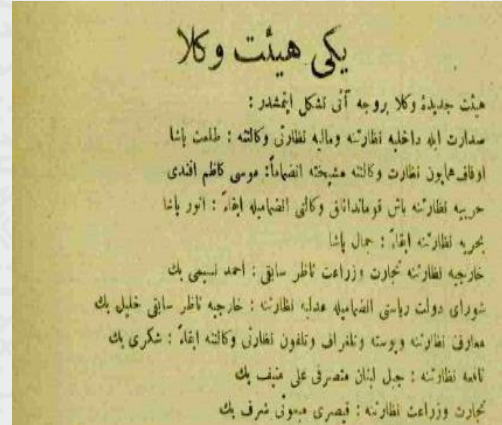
یکی هیئت وکلا

هیئت جدیدهٔ وکلا بروجه آتی تشکل ایتمشدر :

صدارت ایله داخلیه نظارتنه ومالیه نظارتی وکالتنه : طلعت پاشا

اوقاف همایون نظارتی وکالتنه مشیخته انضماماً : موسی کاظم افندی

حربیه نظارتنه باش قوماندانلق وکالتی انضمامیله ابقاءً : انور پاشا

بحریه نظارتنه ابقاءً : جمال پاشا

خارجیه نظارتنه تجارت وزراعت ناظر سابق : احمد نسیمی بك

شورای دولت ریاستی انضمامیله عدلیه نظارتنه : خارجیه ناظر سابقی خلیل بك

معارف نظارتنه وپوسته وتلغراف وتلفون نظارتی وکالتنه ابقاءً : شکری بك

نافعه نظارتنه : جبل لبنان متصرفی علی منیف بك

تجارت وزراعت نظارتنه : قیصری مبعوثی شرف بك